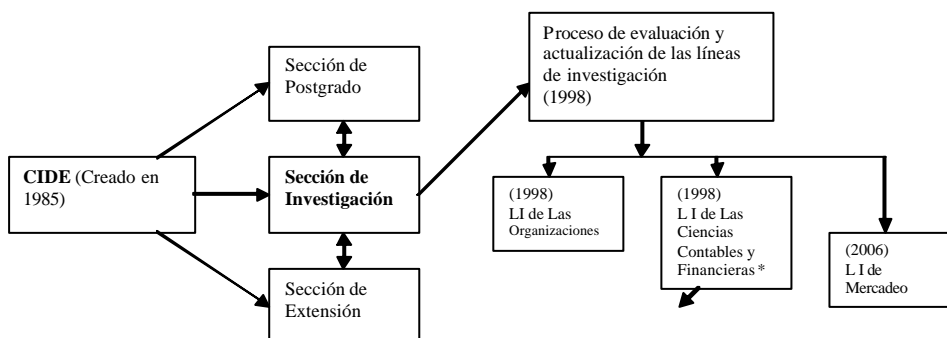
CIDE (Creado en 1985)

Sección de Postgrado

Sección de Investigación

Sección de Extensión

Proceso de evaluación y actualización de las líneas de investigación (1998)

(1998) LI de Las Organizaciones

(1998) L I de Las Ciencias Contables y Financieras *

(2006) L I de Mercadeo